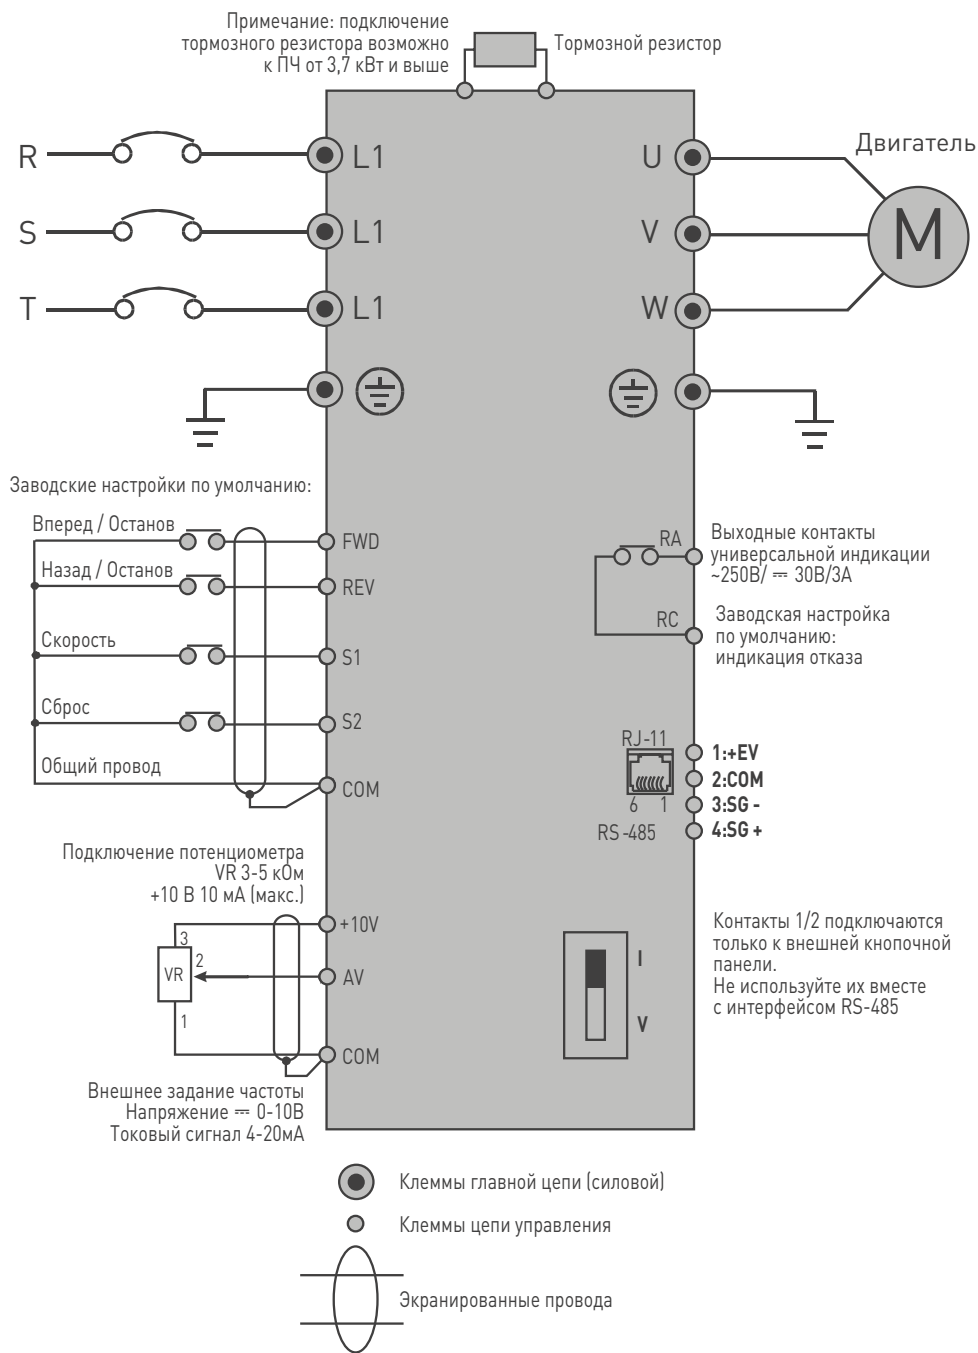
Примечание: подключение тормозного резистора возможно к ПЧ от 3,7 кВт и выше

Тормозной резистор

R

S

T

L1

L1

L1

U

V

W

Двигатель

M

Заводские настройки по умолчанию:

Вперед / Останов

Назад / Останов

Скорость

Сброс

Общий провод

FWD

REV

S1

S2

COM

RA

Выходные контакты универсальной индикации ~250В/ ⎓ 30В/3А

RC

Заводская настройка по умолчанию: индикация отказа

RJ-11

6 1

RS-485

1:+EV

2:COM

3:SG -

4:SG +

Подключение потенциометра VR 3-5 кОм +10 В 10 мА (макс.)

3

2

VR

1

+10V

AV

COM

I

V

Контакты 1/2 подключаются только к внешней кнопочной панели. Не используйте их вместе с интерфейсом RS-485

Внешнее задание частоты Напряжение ⎓ 0-10В Токовый сигнал 4-20мА

Клеммы главной цепи (силовой)

Клеммы цепи управления

Экранированные провода